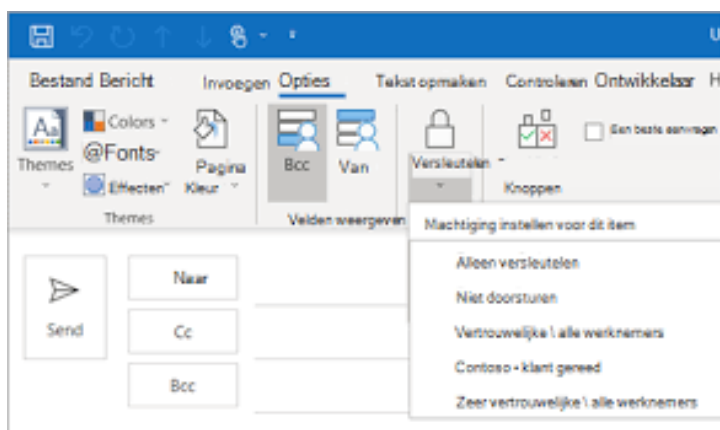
U

Bestand Bericht Invoegen Opties Tekst opmaken Controleren Ontwikkelaar H

Themes
Colors
@Fonts
Effecten
Themes

Pagina Kleur

Bcc Van
Velden weergeven

Versleutelen

Een beste aanvragen
Knoppen

Machtiging instellen voor dit item
Alleen versleutelen
Niet doorsturen
Vertrouwelijke \ alle werknemers
Contoso - klant gereed
Zeer vertrouwelijke \ alle werknemers

Send
Naar
Cc
Bcc